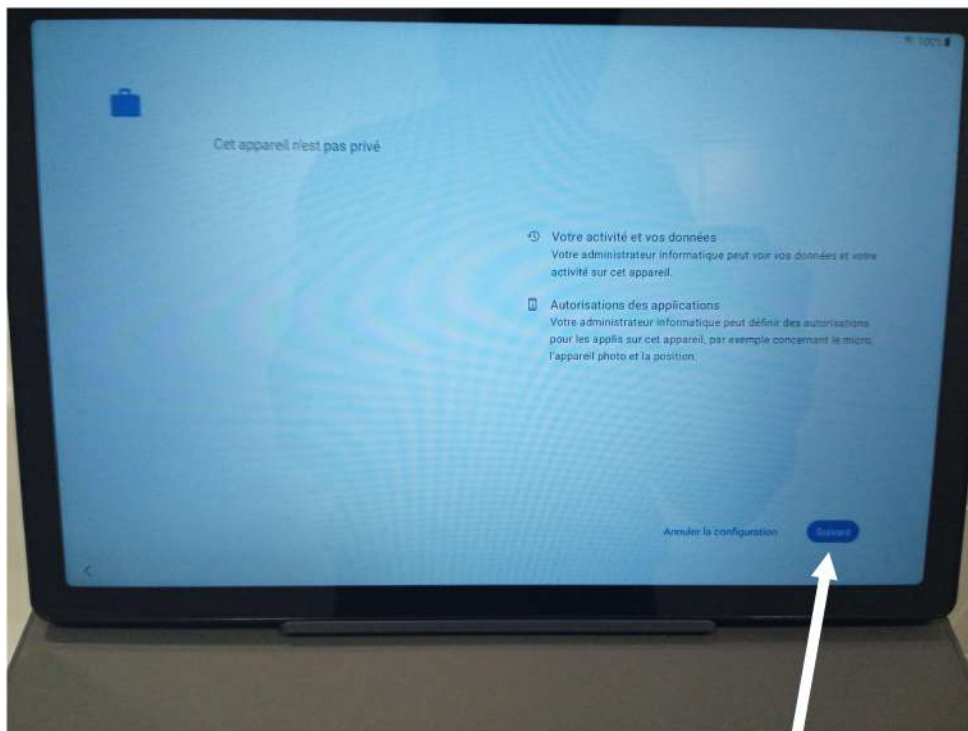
100%

Cet appareil n'est pas privé

Votre activité et vos données
Votre administrateur informatique peut voir vos données et votre activité sur cet appareil.

Autorisations des applications
Votre administrateur informatique peut définir des autorisations pour les applis sur cet appareil, par exemple concernant le micro, l'appareil photo et la position.

Annuler la configuration

Suivant